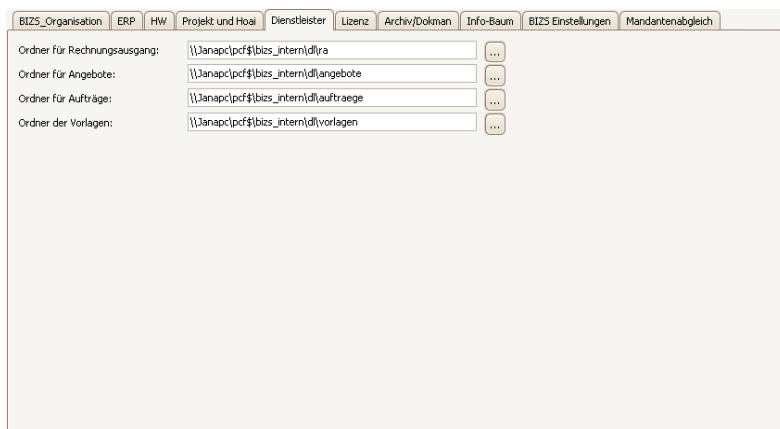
BIZS_Organisation | ERP | HW | Projekt und Hoai | Dienstleister | Lizenz | Archiv/Dokman | Info-Baum | BIZS Einstellungen | Mandantenabgleich

Ordner für Rechnungsausgang: \\Janapc\pcf$\bizs_intern\dl\ra ...
Ordner für Angebote: \\Janapc\pcf$\bizs_intern\dl\angebote ...
Ordner für Aufträge: \\Janapc\pcf$\bizs_intern\dl\auftraege ...
Ordner der Vorlagen: \\Janapc\pcf$\bizs_intern\dl\vorlagen ...